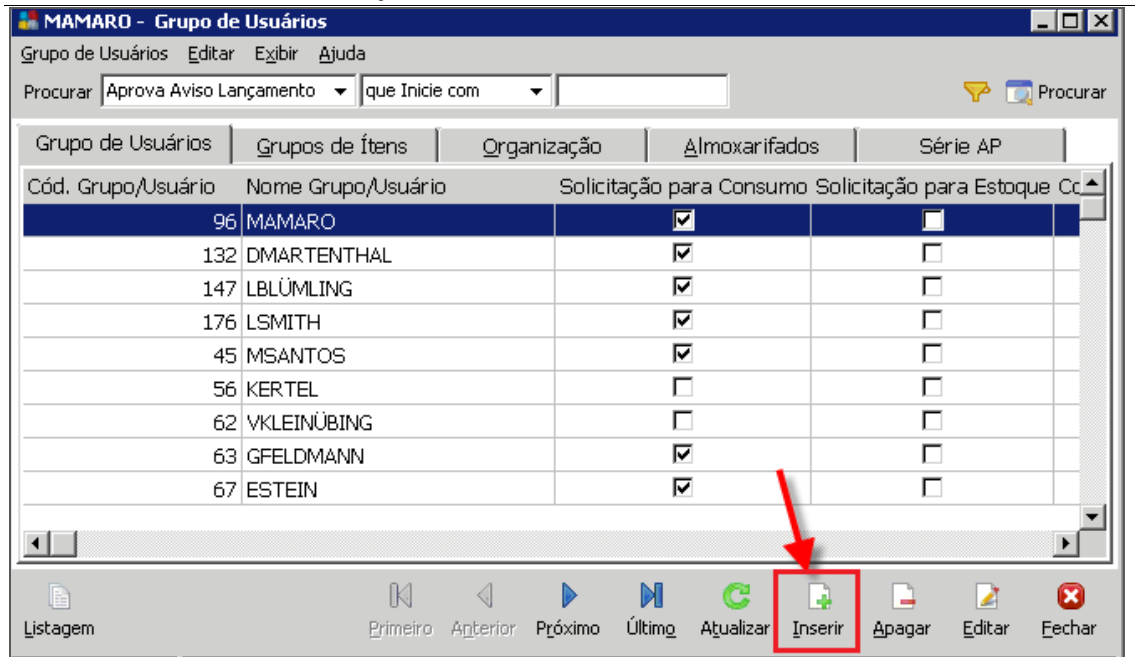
MAMARO - Grupo de Usuários

Grupo de Usuários Editar Exibir Ajuda

Procurar Aprova Aviso Lançamento que Inicie com Procurar

Grupo de Usuários | Grupos de Ítens | Organização | Almoxarifados | Série AP

| Cód. Grupo/Usuário | Nome Grupo/Usuário | Solicitação para Consumo | Solicitação para Estoque | Co |
|---|---|---|---|---|
| 96 | MAMARO | ☑ | ☐ | |
| 132 | DMARTENTHAL | ☑ | ☐ | |
| 147 | LBLÜMLING | ☑ | ☐ | |
| 176 | LSMITH | ☑ | ☐ | |
| 45 | MSANTOS | ☑ | ☐ | |
| 56 | KERTEL | ☐ | ☐ | |
| 62 | VKLEINÜBING | ☐ | ☐ | |
| 63 | GFELDMANN | ☑ | ☐ | |
| 67 | ESTEIN | ☑ | ☐ | |

Listagem Primeiro Anterior Próximo Último Atualizar Inserir Apagar Editar Fechar